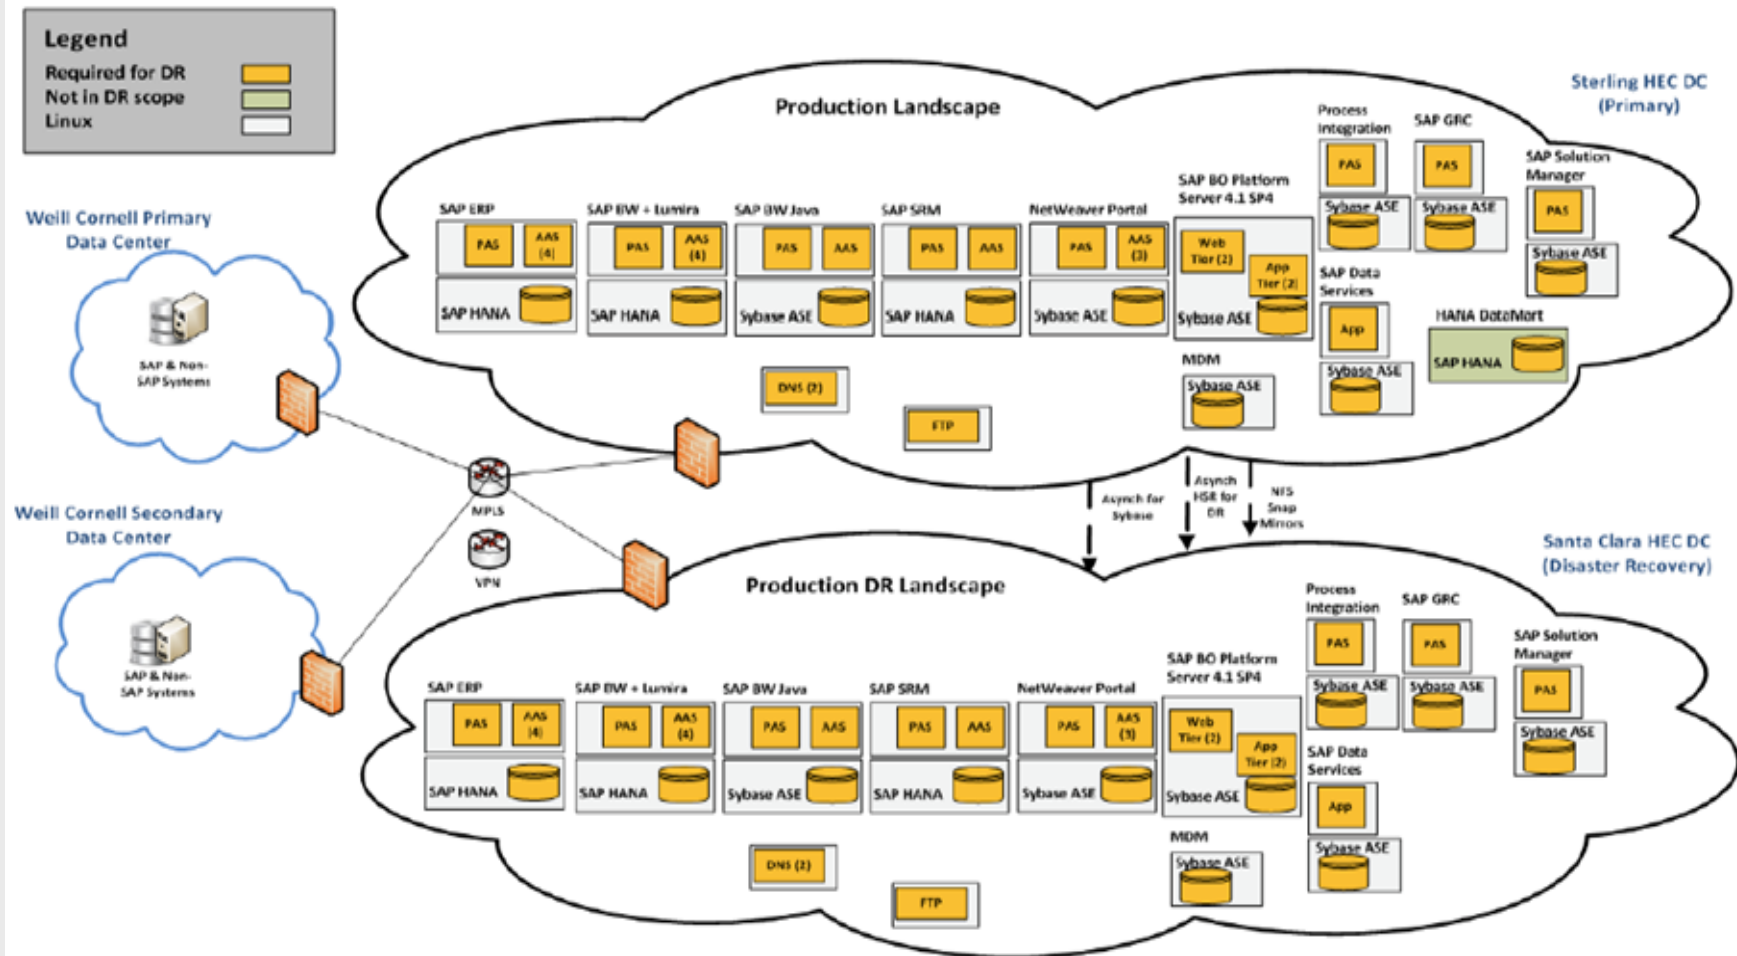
Legend
Required for DR
Not in DR scope
Linux

Production Landscape

Sterling HEC DC (Primary)

Weill Cornell Primary Data Center

SAP & Non-SAP Systems

SAP ERP
PAS
AAS (4)
SAP HANA

SAP BW + Lumira
PAS
AAS (4)
SAP HANA

SAP BW Java
PAS
AAS
Sybase ASE

SAP SRM
PAS
AAS
SAP HANA

NetWeaver Portal
PAS
AAS (3)
Sybase ASE

SAP BO Platform Server 4.1 SP4
Web Tier (2)
App Tier (2)
Sybase ASE

Process Integration
PAS
Sybase ASE

SAP GRC
PAS
Sybase ASE

SAP Solution Manager
PAS
Sybase ASE

SAP Data Services
App
Sybase ASE

HANA DataMart
SAP HANA

MDM
Sybase ASE

DNS (2)
FTP

MPLS
VPN

Asynch for Sybase
Asynch HSR for DR
NFS Snap Mirrors

Weill Cornell Secondary Data Center

SAP & Non-SAP Systems

Production DR Landscape

Santa Clara HEC DC (Disaster Recovery)

SAP ERP
PAS
AAS (4)
SAP HANA

SAP BW + Lumira
PAS
AAS (4)
SAP HANA

SAP BW Java
PAS
AAS
Sybase ASE

SAP SRM
PAS
AAS
SAP HANA

NetWeaver Portal
PAS
AAS (3)
Sybase ASE

SAP BO Platform Server 4.1 SP4
Web Tier (2)
App Tier (2)
Sybase ASE

Process Integration
PAS
Sybase ASE

SAP GRC
PAS
Sybase ASE

SAP Solution Manager
PAS
Sybase ASE

SAP Data Services
App
Sybase ASE

MDM
Sybase ASE

DNS (2)
FTP